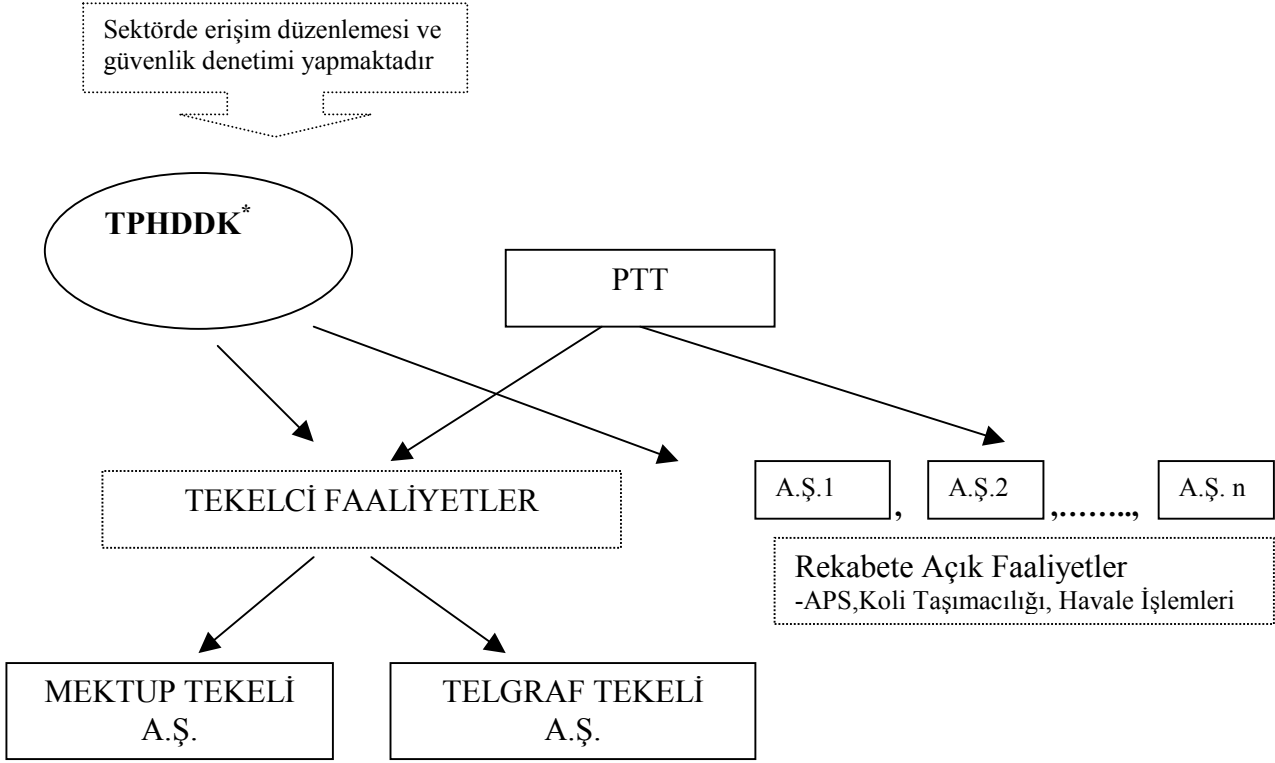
Sektörde erişim düzenlemesi ve güvenlik denetimi yapmaktadır

TPHDDK$^{*}$

PTT

TEKELCİ FAALİYETLER

A.Ş.1 , A.Ş.2 ,……., A.Ş. n

Rekabete Açık Faaliyetler
-APS,Koli Taşımacılığı, Havale İşlemleri

MEKTUP TEKELİ A.Ş.

TELGRAF TEKELİ A.Ş.